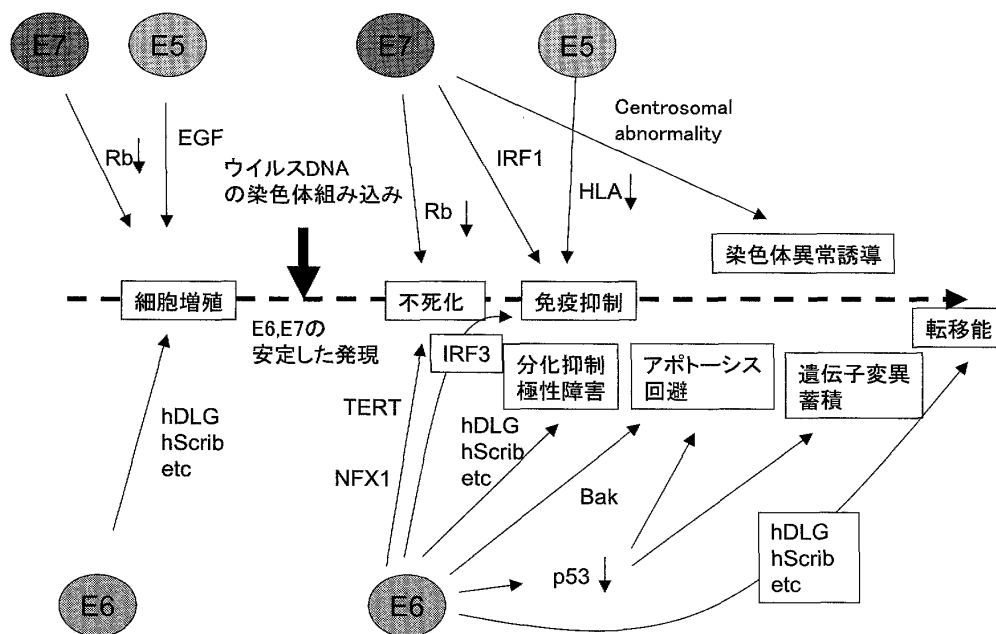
E7
E5
E7
E5

Rb↓
EGF
ウイルスDNA の染色体組み込み
Rb↓
IRF1
HLA↓
Centrosomal abnormality
染色体異常誘導

細胞増殖
不死化
免疫抑制
転移能

E6,E7の安定した発現
IRF3
分化抑制 極性障害
アポトーシス 回避
遺伝子変異 蓄積

hDLG hScrib etc
TERT
NFX1
hDLG hScrib etc
Bak
p53↓
hDLG hScrib etc

E6
E6